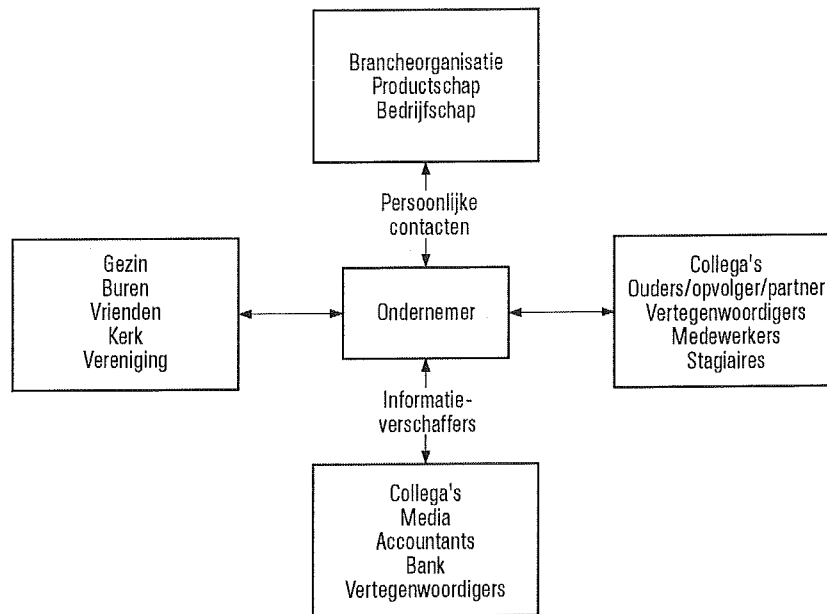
Brancheorganisatie
Productschap
Bedrijfschap

Persoonlijke contacten

Gezin
Buren
Vrienden
Kerk
Vereniging

Ondernemer

Collega's
Ouders/opvolger/partner
Vertegenwoordigers
Medewerkers
Stagiaires

Informatieverschaffers

Collega's
Media
Accountants
Bank
Vertegenwoordigers